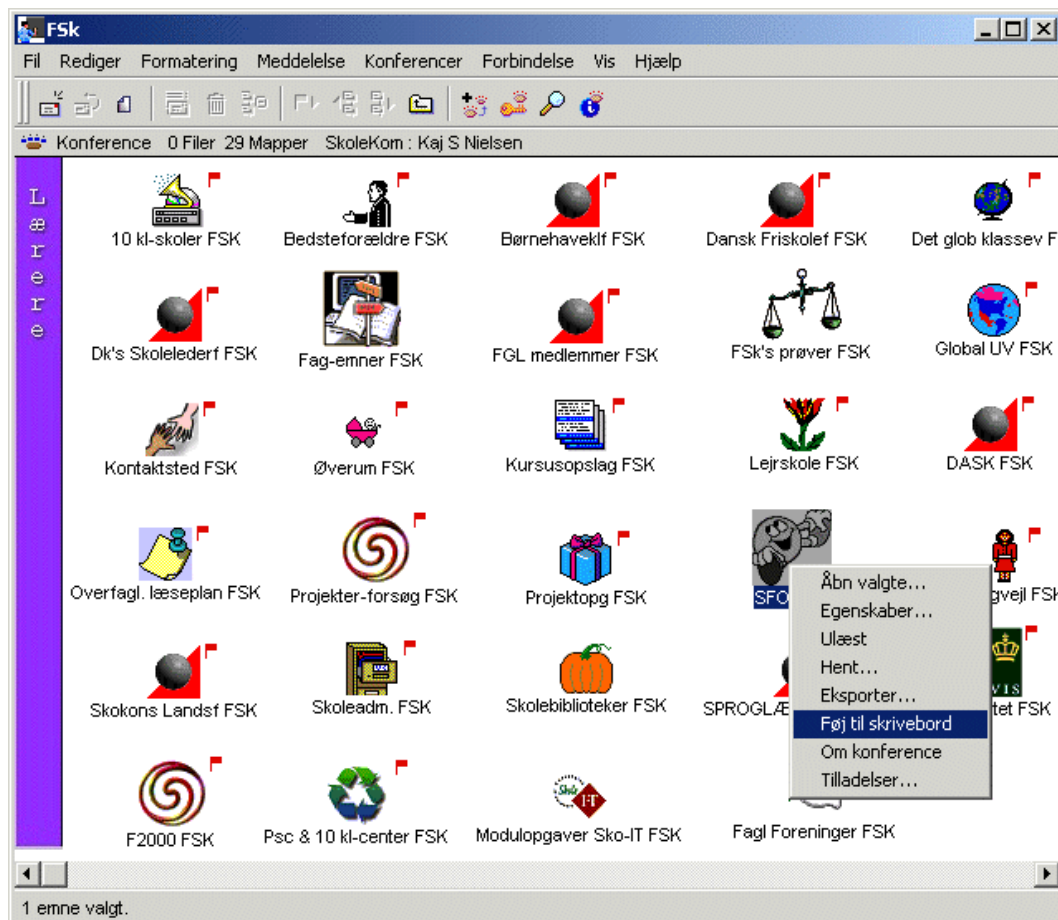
FSk

Fil Rediger Formatering Meddelelse Konferencer Forbindelse Vis Hjælp

Konference 0 Filer 29 Mapper SkoleKom : Kaj S Nielsen

Lærere

10 kl-skoler FSK
Bedsteforældre FSK
Børnehaveklf FSK
Dansk Friskolef FSK
Det glob klassev F

Dk's Skolelederf FSK
Fag-emner FSK
FGL medlemmer FSK
FSk's prøver FSK
Global UV FSK

Kontaktsted FSK
Øverum FSK
Kursusopslag FSK
Lejrskole FSK
DASK FSK

Overfagl. læseplan FSK
Projekter-forsøg FSK
Projektopg FSK
SFO
gvejl FSK

Skokons Landsf FSK
Skoleadm. FSK
Skolebiblioteker FSK
SPROGLÆ
tet FSK

F2000 FSK
Psc & 10 kl-center FSK
Modulopgaver Sko-IT FSK
Fagl Foreninger FSK

Åbn valgte...
Egenskaber...
Ulæst
Hent...
Eksporter...
Føj til skrivebord
Om konference
Tilladelser...

1 emne valgt.